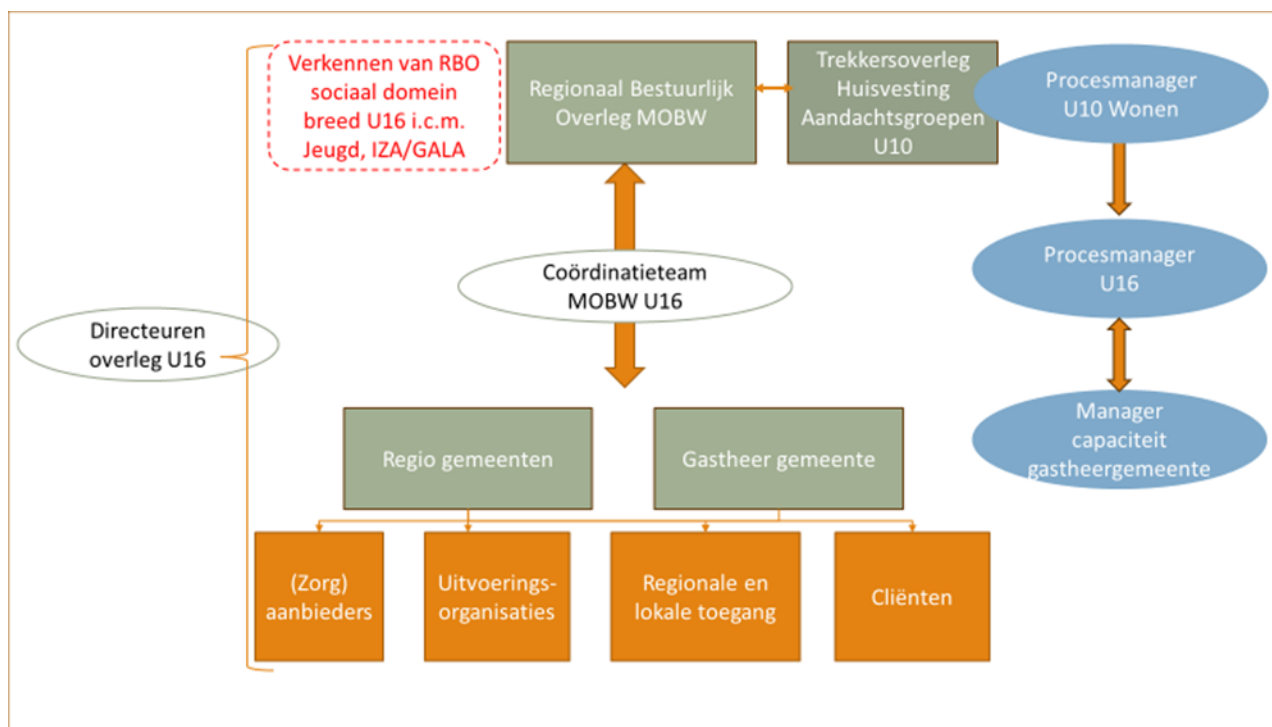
Verkennen van RBO sociaal domein breed U16 i.c.m. Jeugd, IZA/GALA

Regionaal Bestuurlijk Overleg MOBW

Trekkersoverleg Huisvesting Aandachtsgroepen U10

Procesmanager U10 Wonen

Procesmanager U16

Manager capaciteit gastheergemeente

Coördinatieteam MOBW U16

Directeuren overleg U16

Regio gemeenten

Gastheer gemeente

(Zorg) aanbieders

Uitvoeringsorganisaties

Regionale en lokale toegang

Cliënten